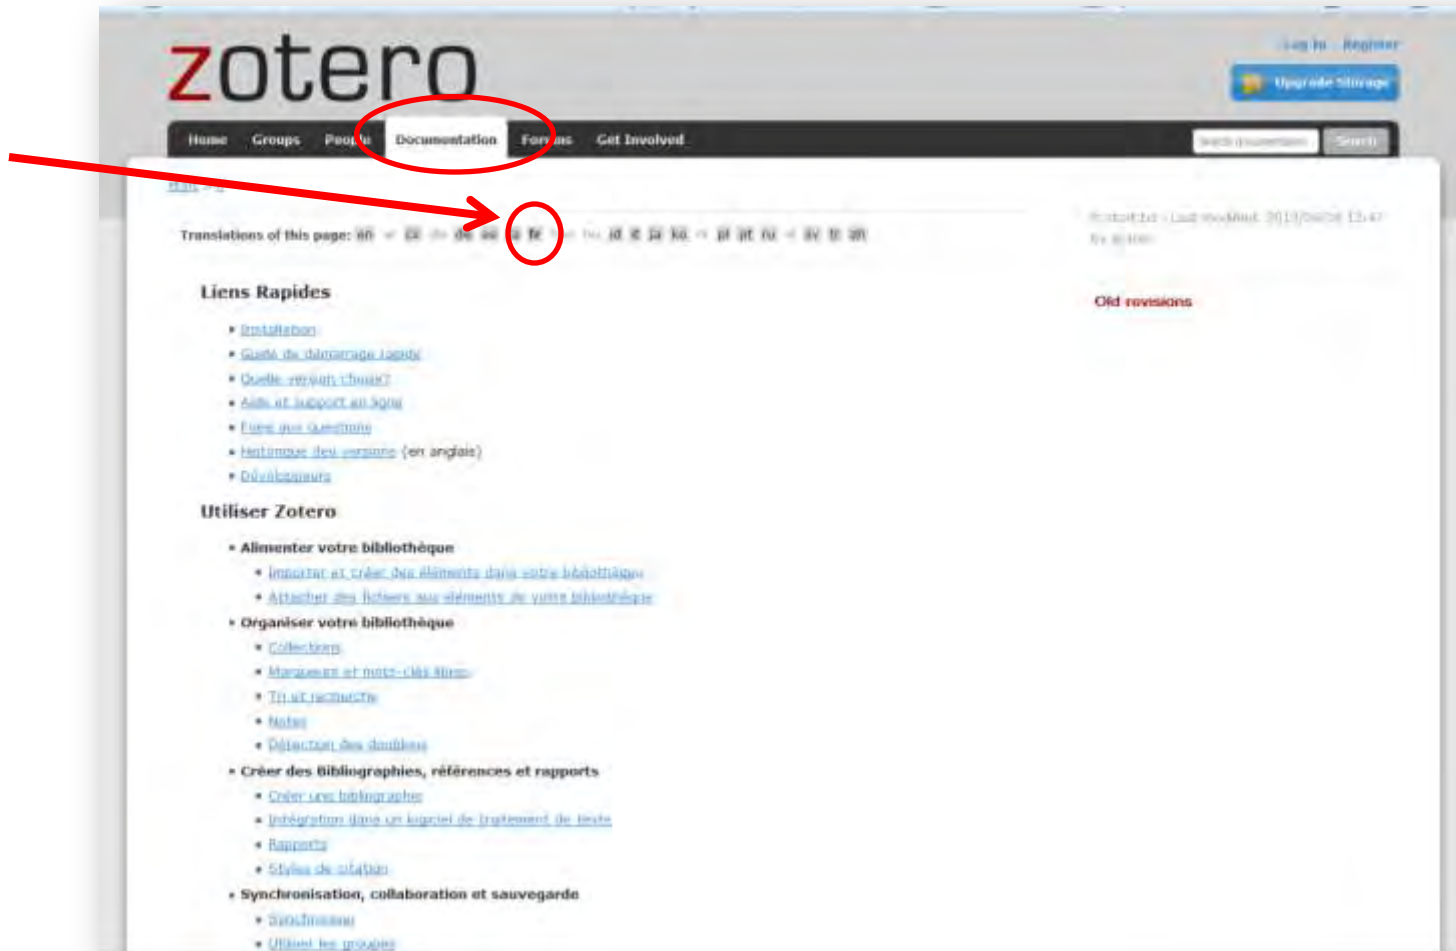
zotero

Log In Register

Upgrade Storage

Home Groups People Documentation Forums Get Involved

Search documentation Search

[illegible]

Translations of this page: en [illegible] cs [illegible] de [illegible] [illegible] fr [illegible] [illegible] id it ja ko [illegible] pl pt ru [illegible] sv tr zh

fr:start.txt · Last modified: 2013/04/16 13:47 by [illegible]

Old revisions

Liens Rapides

- Installation
- Guide de démarrage rapide
- Quelle version choisir?
- Aide et support en ligne
- Foire aux questions
- Historique des versions (en anglais)
- Développeurs

Utiliser Zotero

- Alimenter votre bibliothèque
  - Importer et créer des éléments dans votre bibliothèque
  - Attacher des fichiers aux éléments de votre bibliothèque
- Organiser votre bibliothèque
  - Collections
  - Marqueurs et mots-clés libres
  - Tri et recherche
  - Notes
  - Détection des doublons
- Créer des Bibliographies, références et rapports
  - Créer une bibliographie
  - Intégration dans un logiciel de traitement de texte
  - Rapports
  - Styles de citation
- Synchronisation, collaboration et sauvegarde
  - Synchronisation
  - Utiliser les groupes